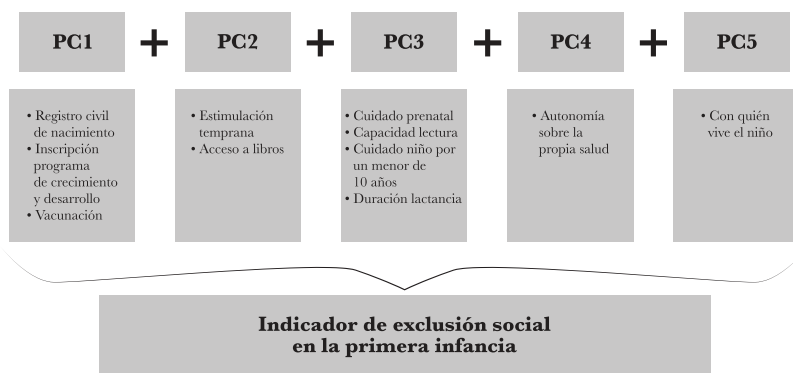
PC1 + PC2 + PC3 + PC4 + PC5

• Registro civil de nacimiento
• Inscripción programa de crecimiento y desarrollo
• Vacunación

• Estimulación temprana
• Acceso a libros

• Cuidado prenatal
• Capacidad lectura
• Cuidado niño por un menor de 10 años
• Duración lactancia

• Autonomía sobre la propia salud

• Con quién vive el niño

Indicador de exclusión social en la primera infancia